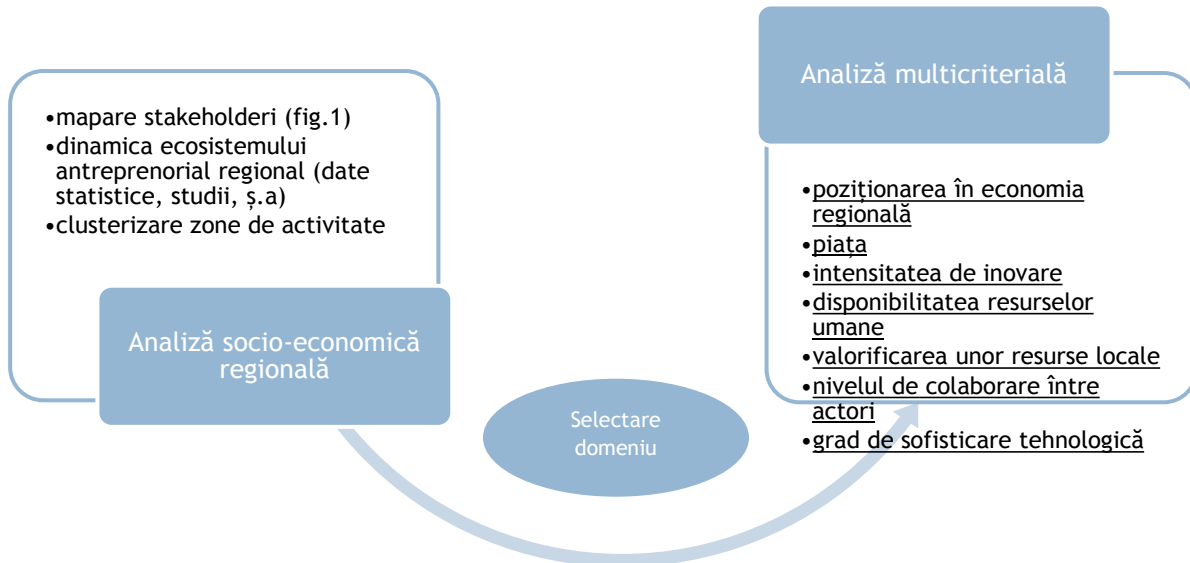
•mapare stakeholderi (fig.1)
•dinamica ecosistemului antreprenorial regional (date statistice, studii, ș.a)
•clusterizare zone de activitate

Analiză socio-economică regională

Selectare domeniu

Analiză multicriterială

•poziționarea în economia regională
•piața
•intensitatea de inovare
•disponibilitatea resurselor umane
•valorificarea unor resurse locale
•nivelul de colaborare între actori
•grad de sofisticare tehnologică